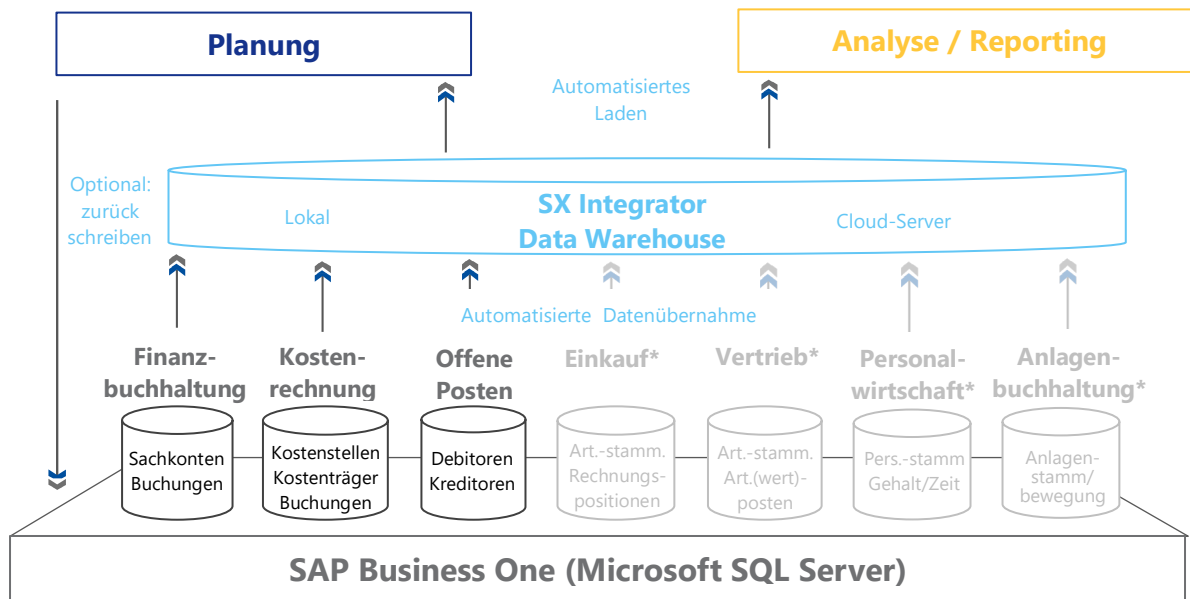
Planung

Analyse / Reporting

Automatisiertes Laden

Optional: zurück schreiben

SX Integrator Data Warehouse

Lokal

Cloud-Server

Automatisierte Datenübernahme

Finanzbuchhaltung

Sachkonten Buchungen

Kostenrechnung

Kostenstellen Kostenträger Buchungen

Offene Posten

Debitoren Kreditoren

Einkauf*

Art.-stamm. Rechnungspositionen

Vertrieb*

Art.-stamm. Art.(wert)-posten

Personalwirtschaft*

Pers.-stamm Gehalt/Zeit

Anlagenbuchhaltung*

Anlagenstamm/ bewegung

SAP Business One (Microsoft SQL Server)